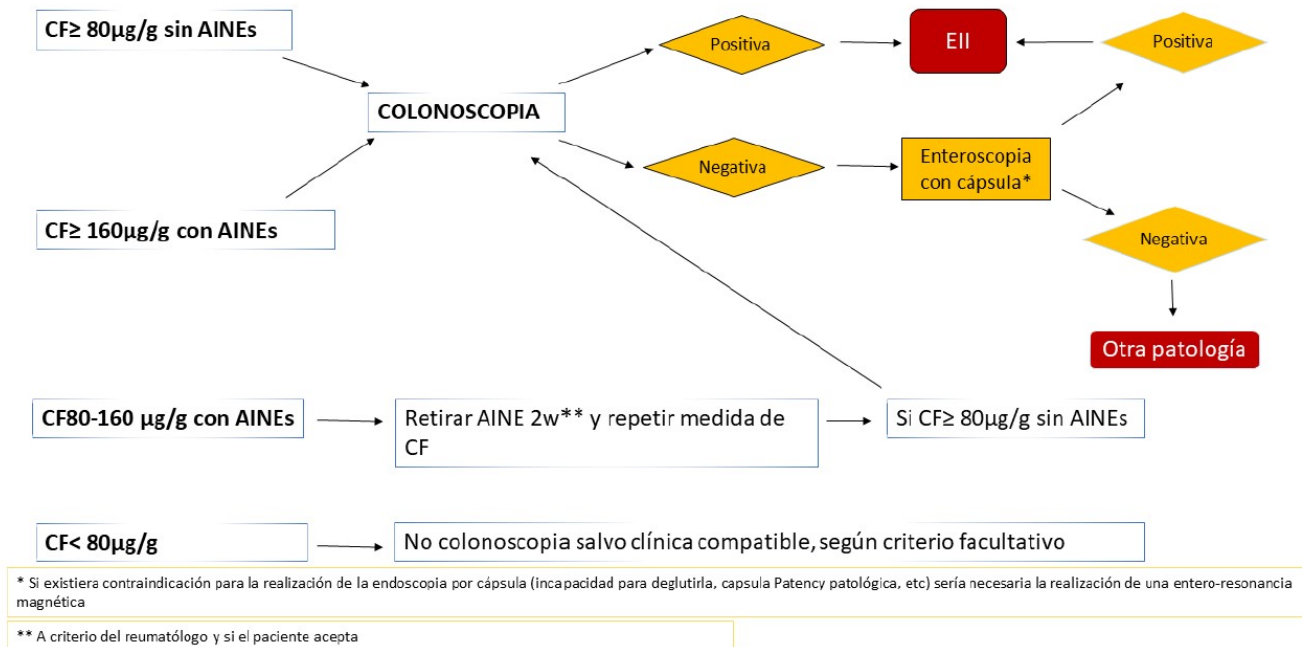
CF≥ 80µg/g sin AINEs

COLONOSCOPIA

Positiva

EII

Positiva

Negativa

Enteroscopia con cápsula*

CF≥ 160µg/g con AINEs

Negativa

Otra patología

CF80-160 µg/g con AINEs

Retirar AINE 2w** y repetir medida de CF

Si CF≥ 80µg/g sin AINEs

CF< 80µg/g

No colonoscopia salvo clínica compatible, según criterio facultativo

* Si existiera contraindicación para la realización de la endoscopia por cápsula (incapacidad para deglutirla, capsula Patency patológica, etc) sería necesaria la realización de una entero-resonancia magnética

** A criterio del reumatólogo y si el paciente acepta